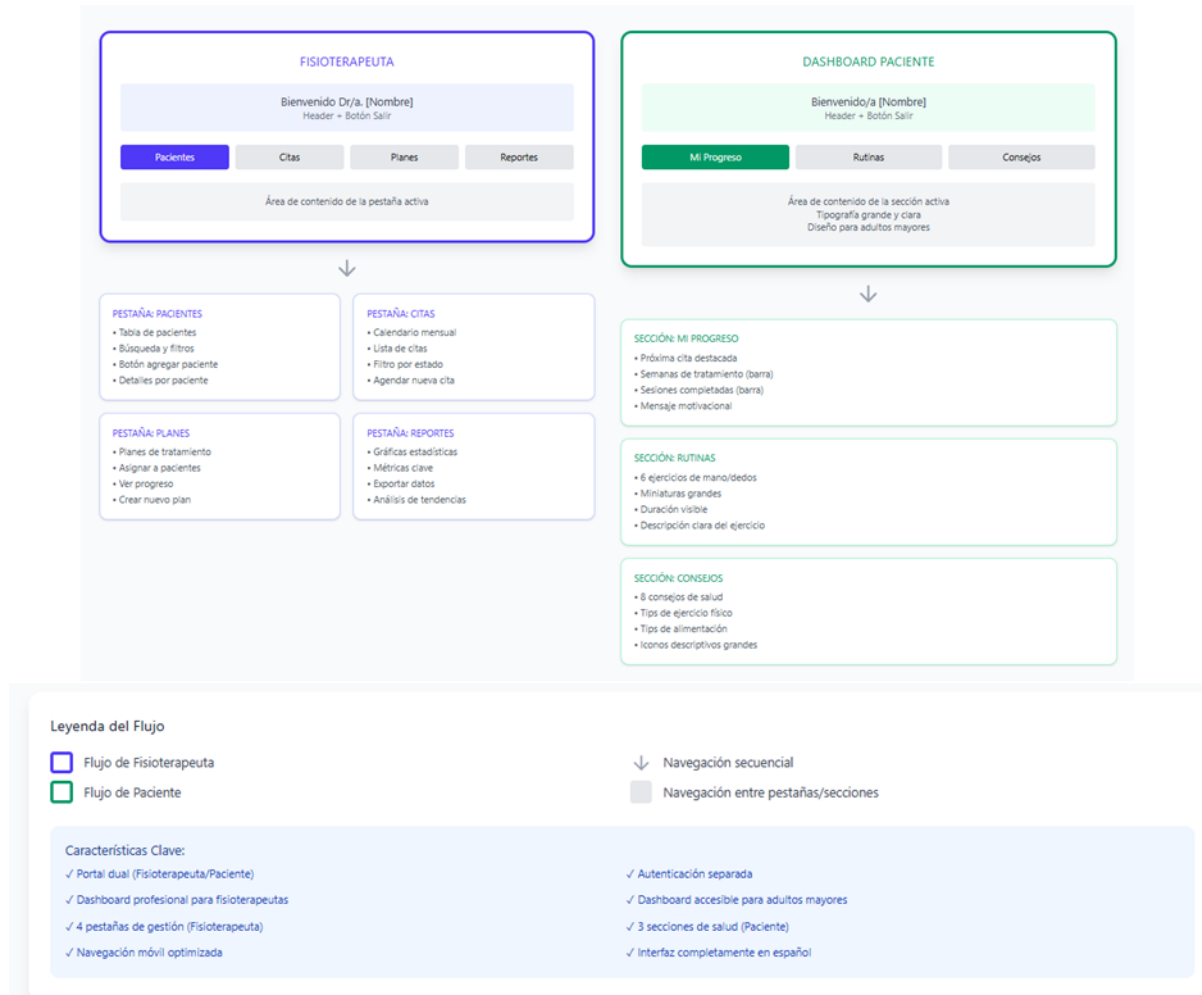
FISIOTERAPEUTA

Bienvenido Dr/a. [Nombre]
Header + Botón Salir

Pacientes | Citas | Planes | Reportes

Área de contenido de la pestaña activa

PESTAÑA: PACIENTES
• Tabla de pacientes
• Búsqueda y filtros
• Botón agregar paciente
• Detalles por paciente

PESTAÑA: CITAS
• Calendario mensual
• Lista de citas
• Filtro por estado
• Agendar nueva cita

PESTAÑA: PLANES
• Planes de tratamiento
• Asignar a pacientes
• Ver progreso
• Crear nuevo plan

PESTAÑA: REPORTES
• Gráficas estadísticas
• Métricas clave
• Exportar datos
• Análisis de tendencias

DASHBOARD PACIENTE

Bienvenido/a [Nombre]
Header + Botón Salir

Mi Progreso | Rutinas | Consejos

Área de contenido de la sección activa
Tipografía grande y clara
Diseño para adultos mayores

SECCIÓN: MI PROGRESO
• Próxima cita destacada
• Semanas de tratamiento (barra)
• Sesiones completadas (barra)
• Mensaje motivacional

SECCIÓN: RUTINAS
• 6 ejercicios de mano/dedos
• Miniaturas grandes
• Duración visible
• Descripción clara del ejercicio

SECCIÓN: CONSEJOS
• 8 consejos de salud
• Tips de ejercicio físico
• Tips de alimentación
• Iconos descriptivos grandes

Leyenda del Flujo

Flujo de Fisioterapeuta
Flujo de Paciente
Navegación secuencial
Navegación entre pestañas/secciones

Características Clave:
✓ Portal dual (Fisioterapeuta/Paciente)
✓ Dashboard profesional para fisioterapeutas
✓ 4 pestañas de gestión (Fisioterapeuta)
✓ Navegación móvil optimizada
✓ Autenticación separada
✓ Dashboard accesible para adultos mayores
✓ 3 secciones de salud (Paciente)
✓ Interfaz completamente en español